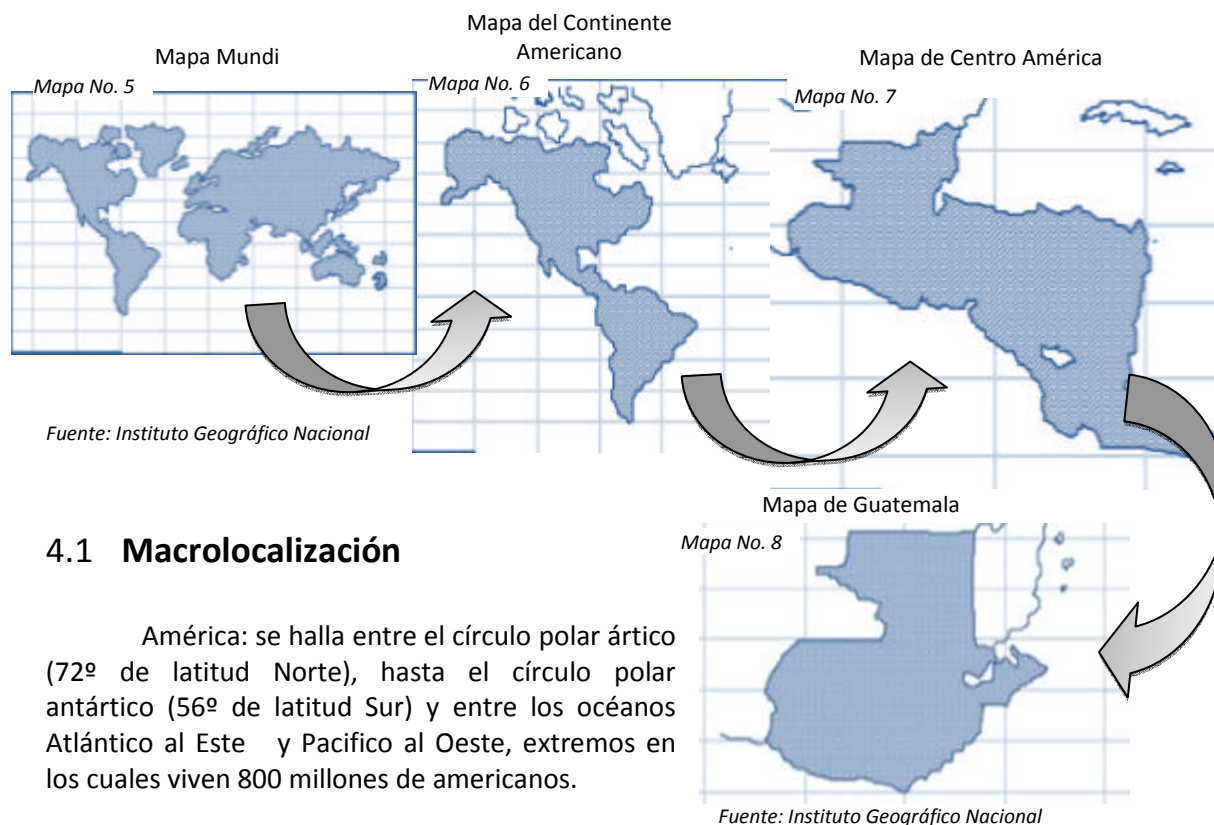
Mapa Mundi

Mapa No. 5

Mapa del Continente Americano

Mapa No. 6

Mapa de Centro América

Mapa No. 7

Fuente: Instituto Geográfico Nacional

Mapa de Guatemala

Mapa No. 8

4.1 **Macrolocalización**

América: se halla entre el círculo polar ártico (72º de latitud Norte), hasta el círculo polar antártico (56º de latitud Sur) y entre los océanos Atlántico al Este y Pacifico al Oeste, extremos en los cuales viven 800 millones de americanos.

Fuente: Instituto Geográfico Nacional